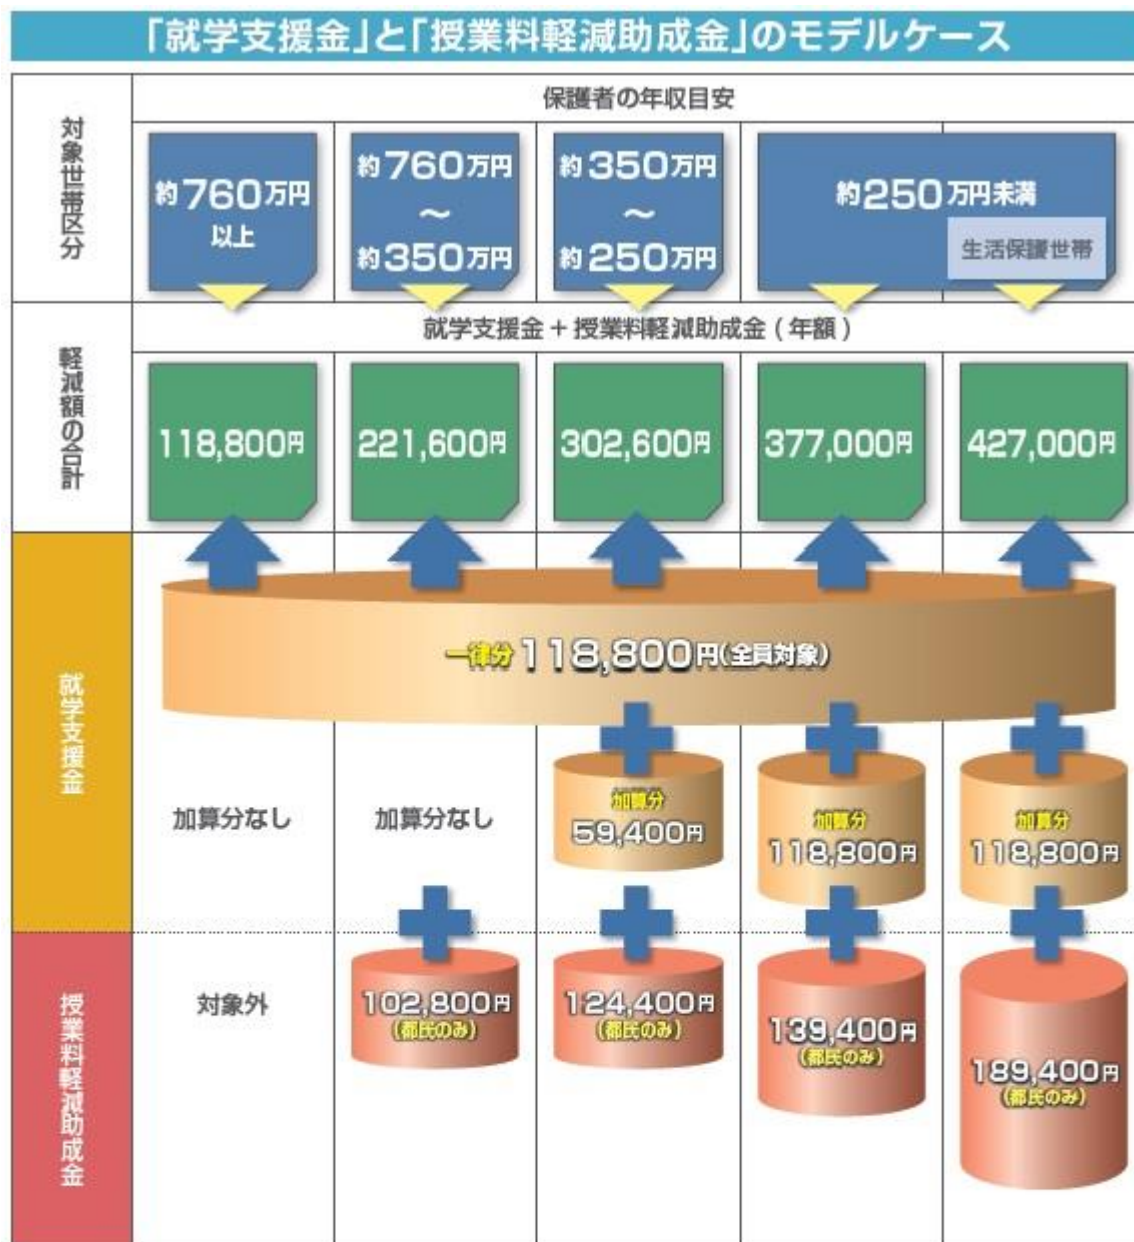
「就学支援金」と「授業料軽減助成金」のモデルケース

対象世帯区分

保護者の年収目安

約760万円以上

約760万円～約350万円

約350万円～約250万円

約250万円未満

生活保護世帯

軽減額の合計

就学支援金＋授業料軽減助成金（年額）

118,800円

221,600円

302,600円

377,000円

427,000円

就学支援金

一律分 118,800円(全員対象)

加算分なし

加算分なし

加算分 59,400円

加算分 118,800円

加算分 118,800円

授業料軽減助成金

対象外

102,800円（都民のみ）

124,400円（都民のみ）

139,400円（都民のみ）

189,400円（都民のみ）